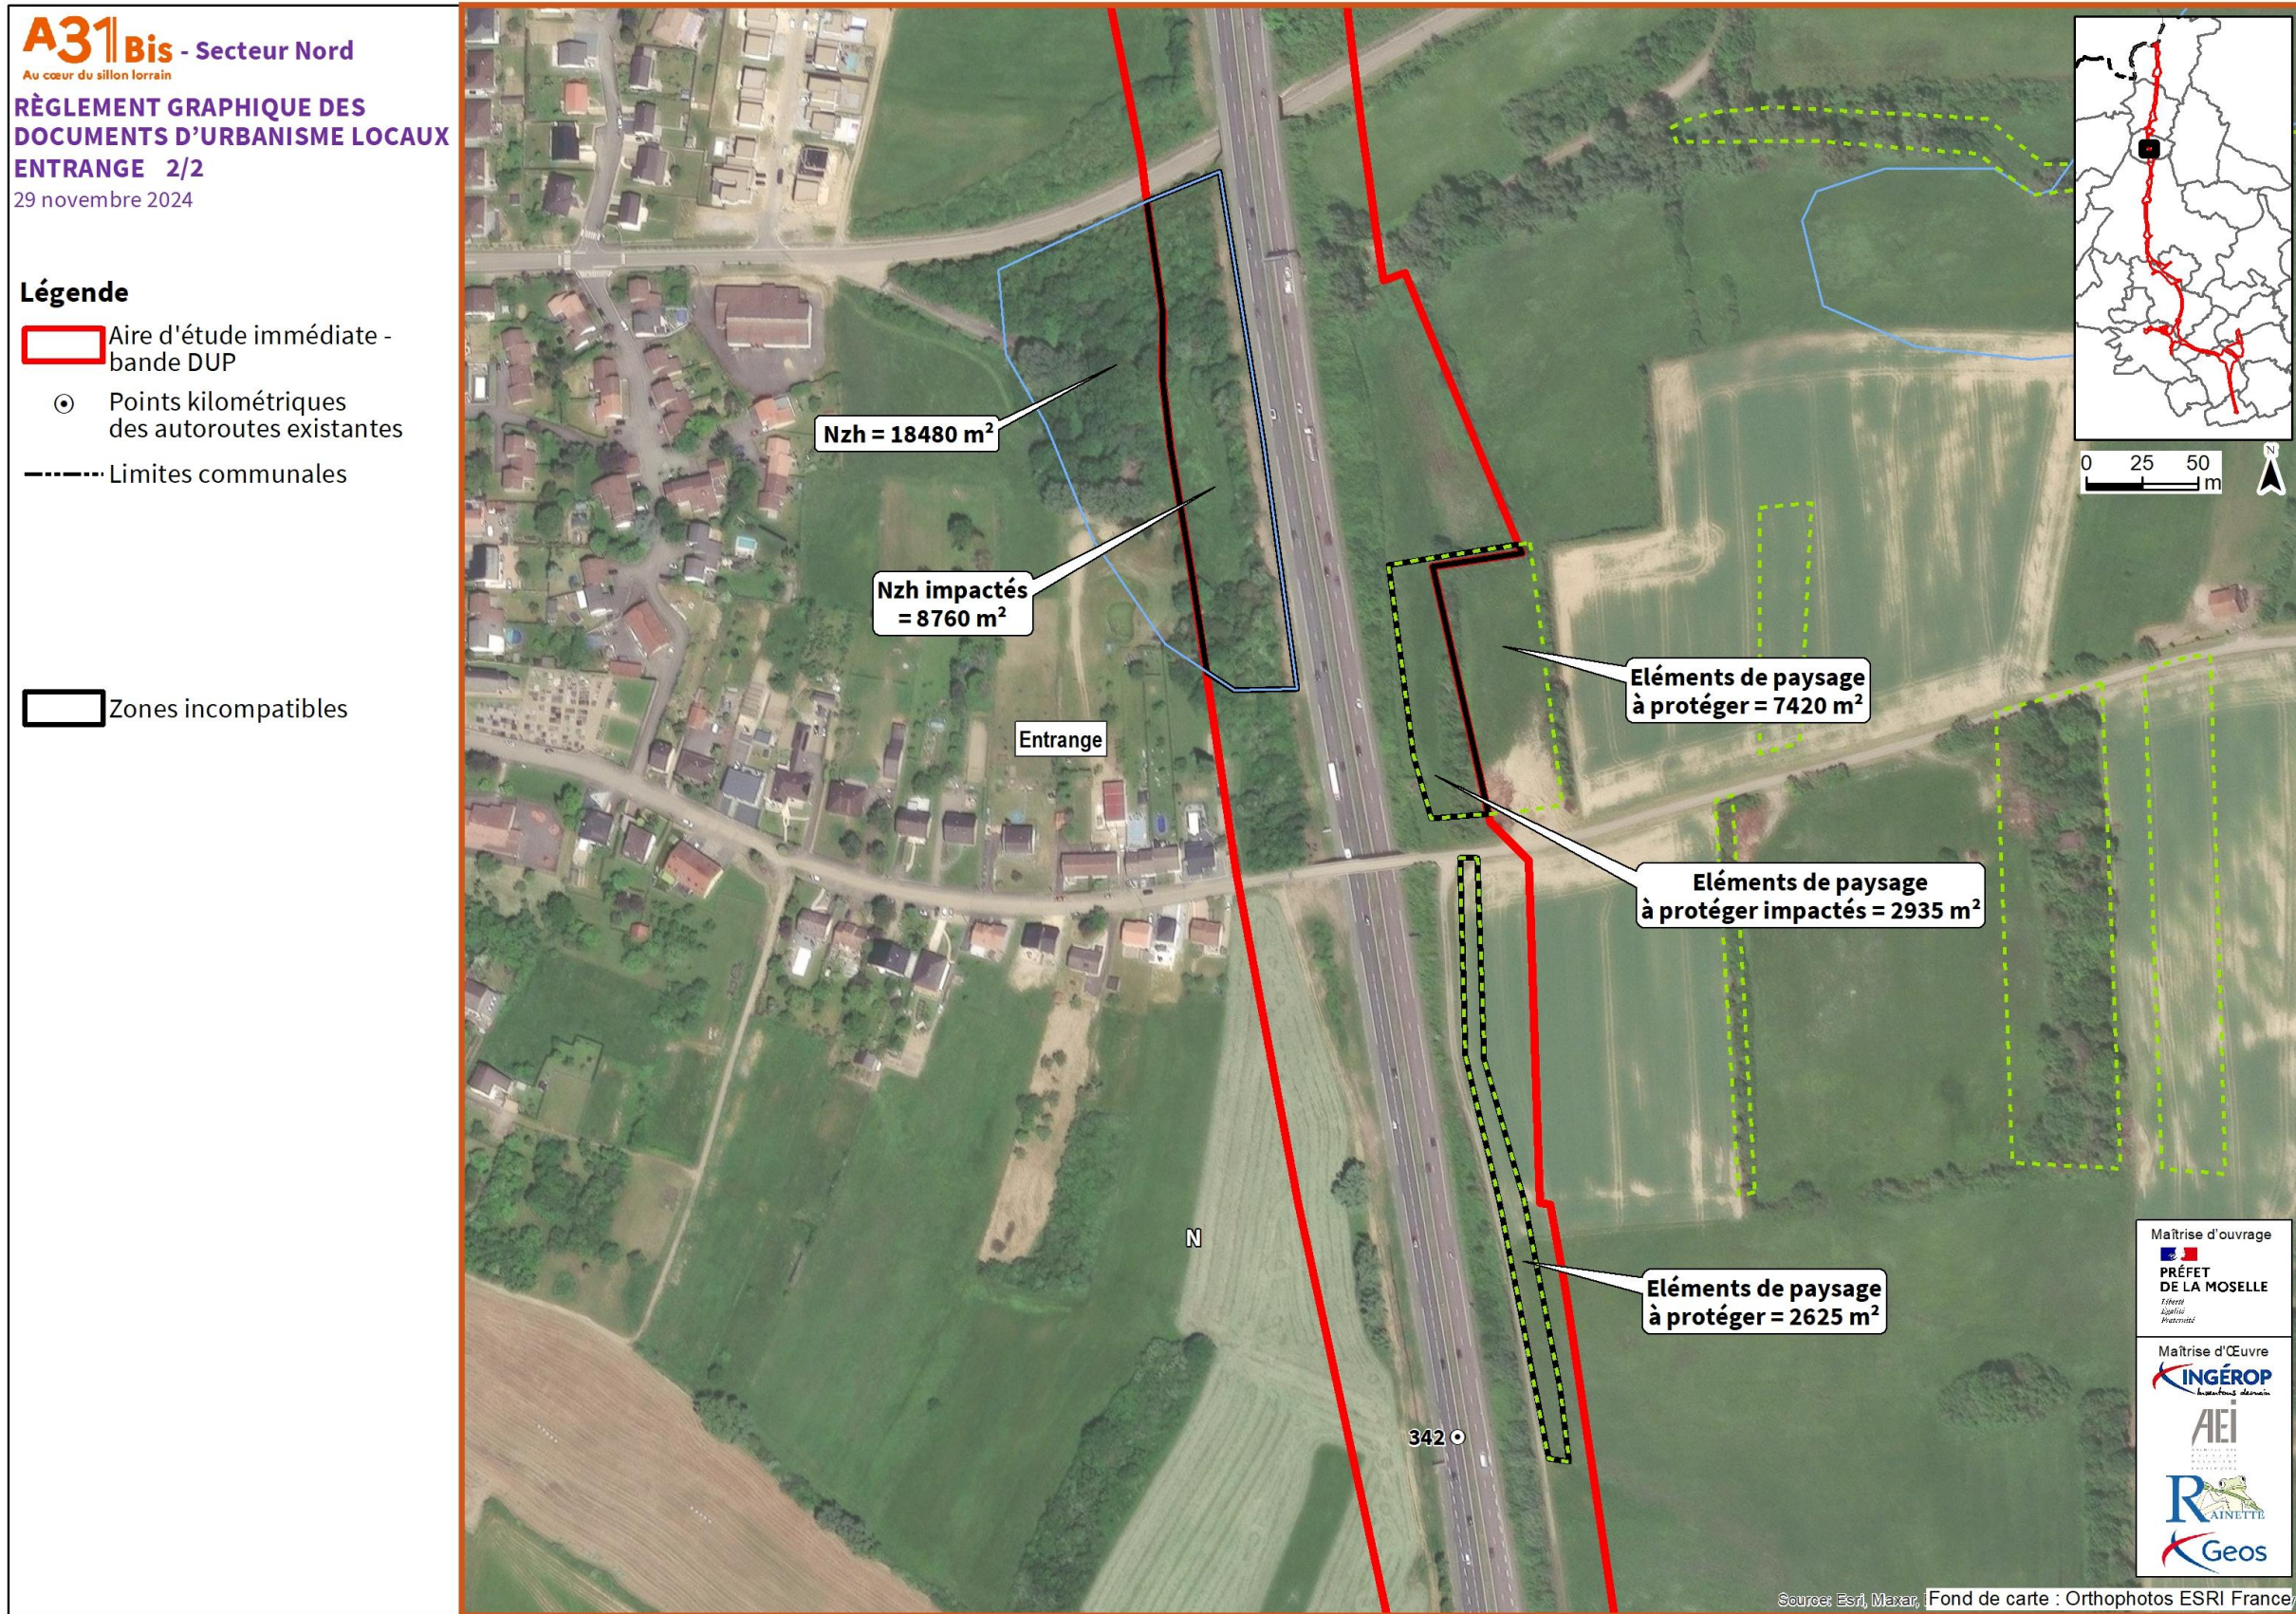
A31 Bis - Secteur Nord
Au cœur du sillon lorrain

RÈGLEMENT GRAPHIQUE DES DOCUMENTS D'URBANISME LOCAUX
ENTRANGE 2/2
29 novembre 2024

Légende
Aire d'étude immédiate - bande DUP
Points kilométriques des autoroutes existantes
Limites communales
Zones incompatibles

Nzh = 18480 m²
Nzh impactés = 8760 m²
Entrange
Eléments de paysage à protéger = 7420 m²
Eléments de paysage à protéger impactés = 2935 m²
Eléments de paysage à protéger = 2625 m²
N
342

0 25 50 m
N

Maîtrise d'ouvrage
PRÉFET DE LA MOSELLE
Liberté
Égalité
Fraternité
Maîtrise d'Œuvre
INGÉROP
AEI
RAINETTE
Geos

Source: Esri, Maxar, Fond de carte : Orthophotos ESRI France